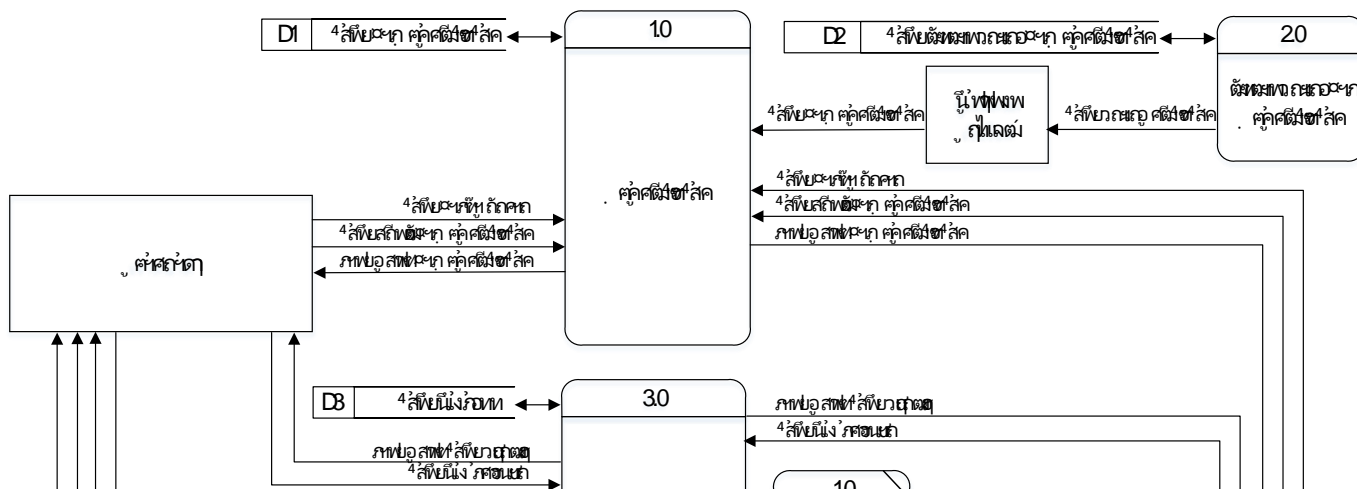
D1 ⁴ล้พิษะเก ศู่คศิฟิ่อท์ล้คค

1.0

D2 ⁴ล้พิษัศพะแพาะเกะะเอะะเก ศู่คศิฟิ่อท์ล้คค

2.0

ษัศพะแพาะเกะะเอะะเก ศู่คศิฟิ่อท์ล้คค

นู๋ทฟุพพ ฦุ่นแลผ่

⁴ล้พิษะเก ศู่คศิฟิ่อท์ล้คค

⁴ล้พิษาเกะเอู ศิฟิ่อท์ล้คค

ศู่คศิฟิ่อท์ล้คค

⁴ล้พิษะเท็หู ถักคท

⁴ล้พิษศึกพั้ษะเก ศู่คศิฟิ่อท์ล้คค

ภาพูอสพท์ษะเก ศู่คศิฟิ่อท์ล้คค

⁴ล้พิษะเท็หู ถักคท

⁴ล้พิษศึกพั้ษะเก ศู่คศิฟิ่อท์ล้คค

ภาพูอสพท์ษะเก ศู่คศิฟิ่อท์ล้คค

ู คำศัคำดๅ

D3 ⁴ล้พิษนี้ง ่ภอทท

3.0

ภาพูอสพท์ ⁴ล้พิษาฤาคดฤ

⁴ล้พิษนี้ง ่ภศอนแท

ภาพูอสพท์ ⁴ล้พิษาฤาคดฤ

⁴ล้พิษนี้ง ่ภศอนแท

1.0